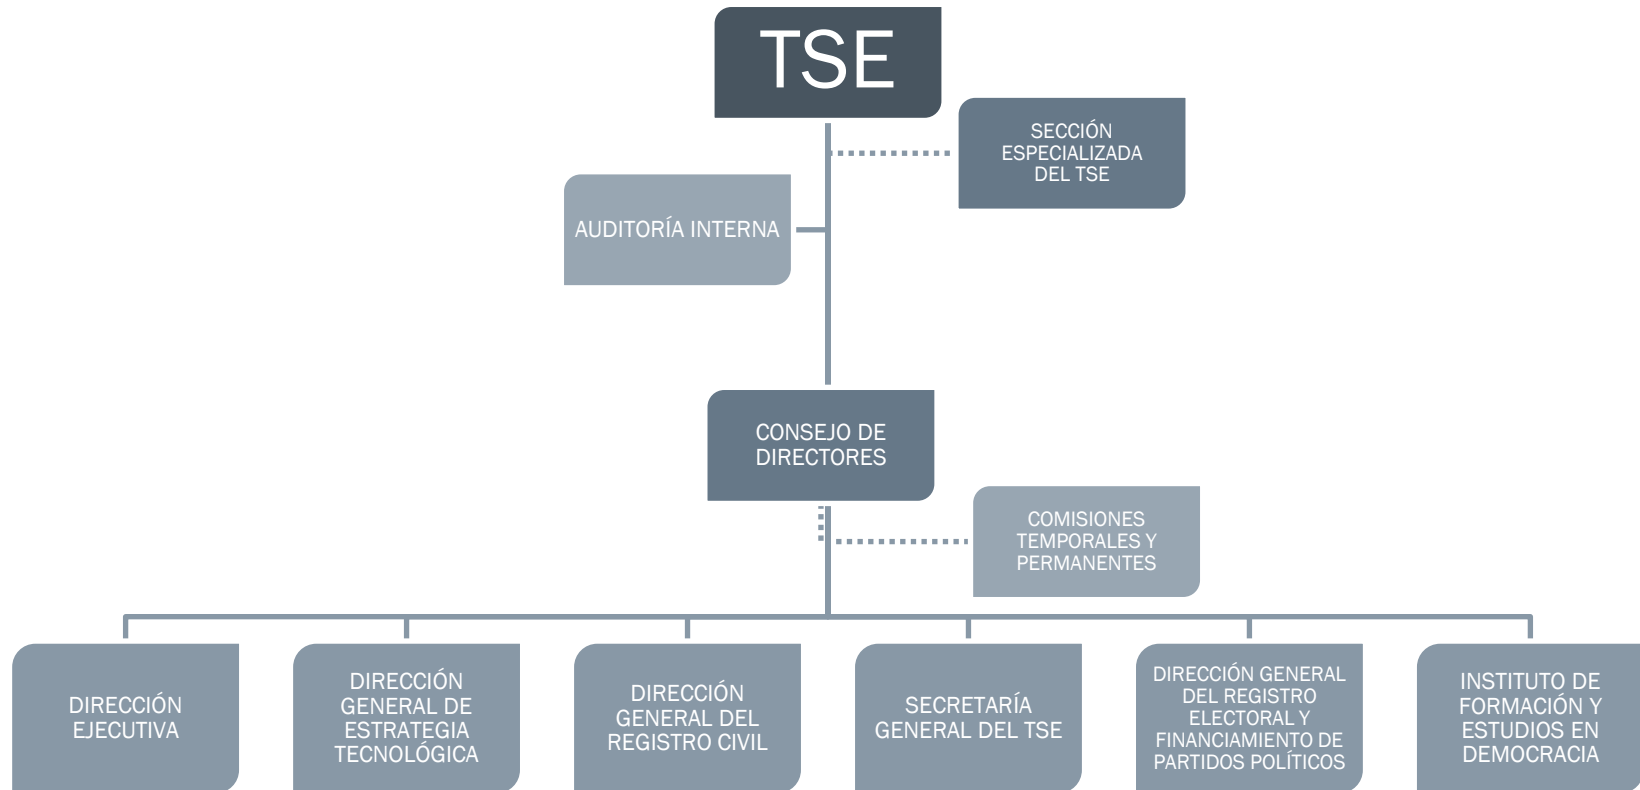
TSE

SECCIÓN ESPECIALIZADA DEL TSE

AUDITORÍA INTERNA

CONSEJO DE DIRECTORES

COMISIONES TEMPORALES Y PERMANENTES

DIRECCIÓN EJECUTIVA

DIRECCIÓN GENERAL DE ESTRATEGIA TECNOLÓGICA

DIRECCIÓN GENERAL DEL REGISTRO CIVIL

SECRETARÍA GENERAL DEL TSE

DIRECCIÓN GENERAL DEL REGISTRO ELECTORAL Y FINANCIAMIENTO DE PARTIDOS POLÍTICOS

INSTITUTO DE FORMACIÓN Y ESTUDIOS EN DEMOCRACIA